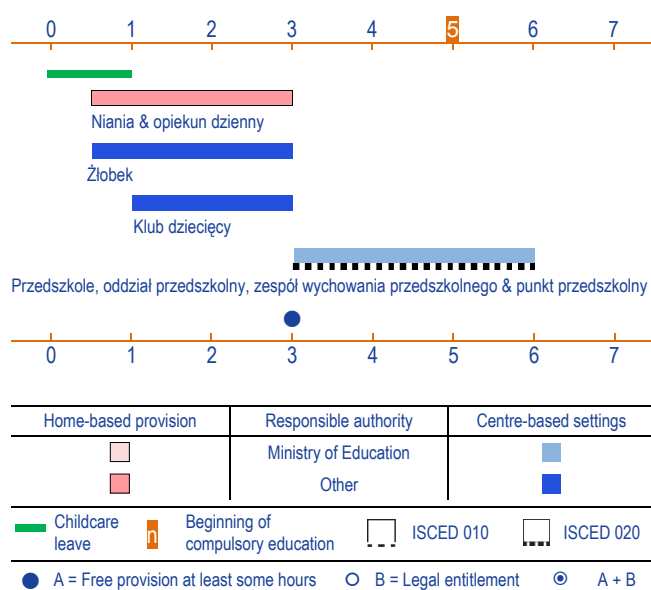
0 1 2 3 4 5 6 7

Niania & opiekun dzienny

Żłobek

Klub dziecięcy

Przedszkole, oddział przedszkolny, zespół wychowania przedszkolnego & punkt przedszkolny

0 1 2 3 4 5 6 7

| Home-based provision | Responsible authority | Centre-based settings |
|---|---|---|
| | Ministry of Education | |
| | Other | |

Childcare leave

n Beginning of compulsory education

ISCED 010

ISCED 020

A = Free provision at least some hours

B = Legal entitlement

A + B